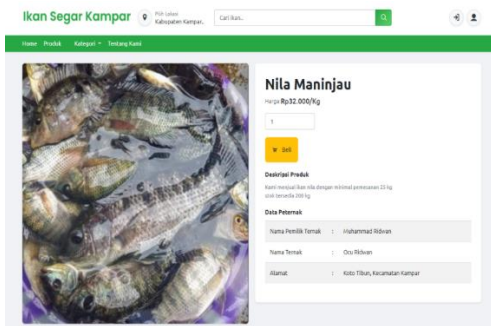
Ikan Segar Kampar

Pilih Lokasi
Kabupaten Kampar

Cari Ikan...

Home Produk Kategori Tentang Kami

Nila Maninjau

Harga Rp32.000/Kg

1

Beli

Deskripsi Produk

Kami menjual ikan nila dengan minimal pemesanan 25 kg stok tersedia 200 kg

Data Peternak

| Nama Pemilik Ternak | : | Muhammad Ridwan |
|---|---|---|
| Nama Ternak | : | Ocu Ridwan |
| Alamat | : | Koto Tibun, Kecamatan Kampar |